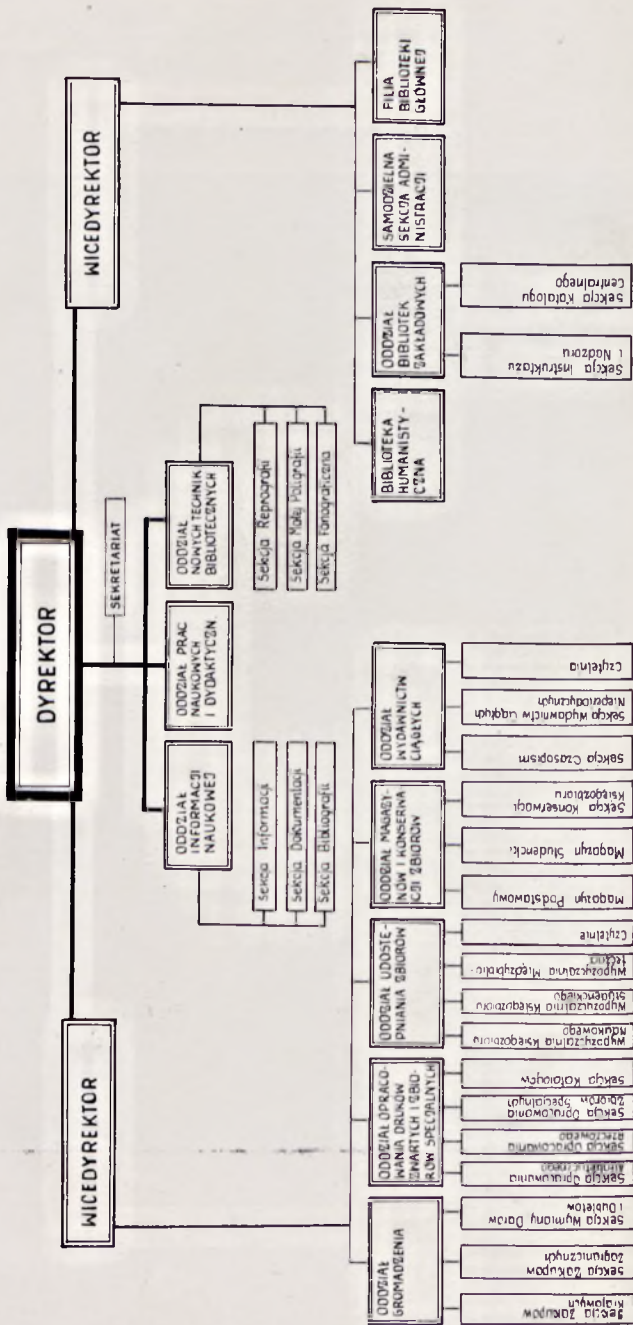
DYREKTOR

SEKRETARIAT

WICEDYREKTOR

WICEDYREKTOR

ODDZIAŁ INFORMACJI NAUKOWEJ

Sekcja Informacji

Sekcja Dokumentacji

Sekcja Bibliografii

ODDZIAŁ PRAC NAUKOWYCH I DYDAKTYCZN

ODDZIAŁ NOWYCH TECHNIK BIBLIOTECZNYCH

Sekcja Reprografii

Sekcja Małej Poligrafii

Sekcja Fonograficzna

BIBLIOTEKA HUMANISTYCZNA

ODDZIAŁ BIBLIOTEK ZAKŁADOWYCH

Sekcja Instruktażu i Nadzoru

Sekcja Katalogu Centralnego

SAMODZIELNA SEKCJA ADMINISTRACJI

FILIA BIBLIOTEKI GŁÓWNEJ

ODDZIAŁ GROMADZENIA

Sekcja Zakupów Krajowych

Sekcja Zakupów Zagranicznych

Sekcja Wymiany Darów i Dubletów

ODDZIAŁ OPRACOWANIA DRUKÓW ZWARTYCH I ZBIORÓW SPECJALNYCH

Sekcja Opracowania Alfabetycznego

Sekcja Opracowania Rzeczowego

Sekcja Opracowania Zbiorów Specjalnych

Sekcja Katalogów

ODDZIAŁ UDOSTĘPNIANIA ZBIORÓW

Wypożyczalnia Księgozbioru Naukowego

Wypożyczalnia Księgozbioru Studenckiego

Wypożyczalnia Międzybiblioteczna

Czytelnie

ODDZIAŁ MAGAZYNÓW I KONSERWACJI ZBIORÓW

Magazyn Podstawowy

Magazyn Studencki

Sekcja Konserwacji Księgozbioru

ODDZIAŁ WYDAWNICTW CIĄGŁYCH

Sekcja Czasopism

Sekcja Wydawnictw Ciągłych Nieperiodycznych

Czytelnia